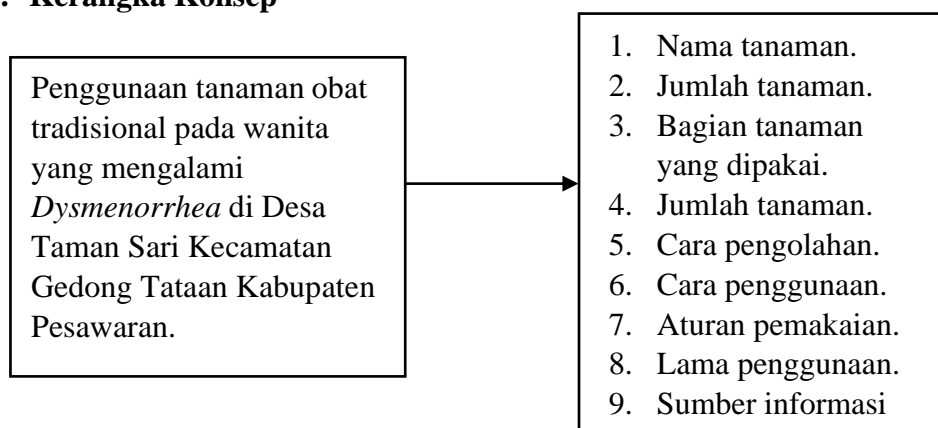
Kerangka Konsep

Penggunaan tanaman obat tradisional pada wanita yang mengalami *Dysmenorrhea* di Desa Taman Sari Kecamatan Gedong Tataan Kabupaten Pesawaran.

1. Nama tanaman.
2. Jumlah tanaman.
3. Bagian tanaman yang dipakai.
4. Jumlah tanaman.
5. Cara pengolahan.
6. Cara penggunaan.
7. Aturan pemakaian.
8. Lama penggunaan.
9. Sumber informasi